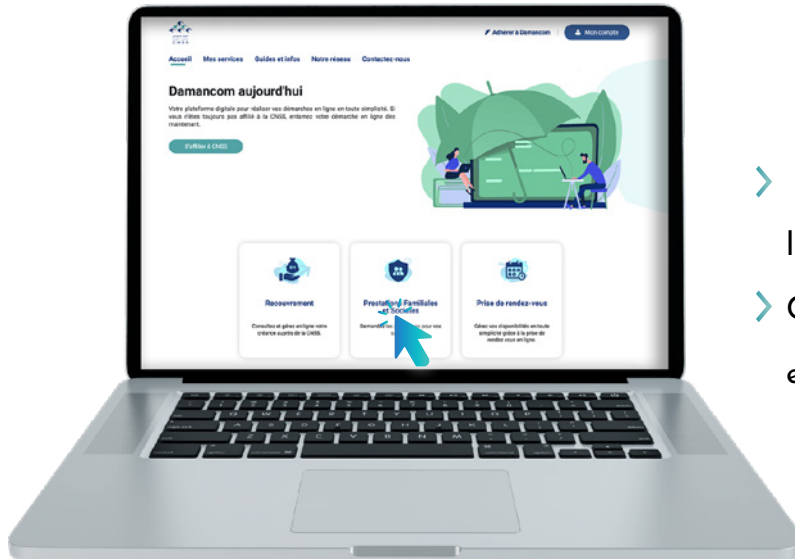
Adhérer à Damancom | Mon compte

Accueil Mes services Guides et infos Notre réseau Contactez-nous

Damancom aujourd'hui

Votre plateforme digitale pour réaliser vos démarches en ligne en toute simplicité. Si vous n'êtes toujours pas affilié à la CNSS, entamez votre démarche en ligne dès maintenant.

S'affilier à CNSS

Recouvrement

Consultez et gérez en ligne votre créance auprès de la CNSS.

Prestations Familiales et Sociales

Demandez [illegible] vos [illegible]

Prise de rendez-vous

Gérez vos disponibilités en toute simplicité grâce à la prise de rendez-vous en ligne.

›

l

› C

e